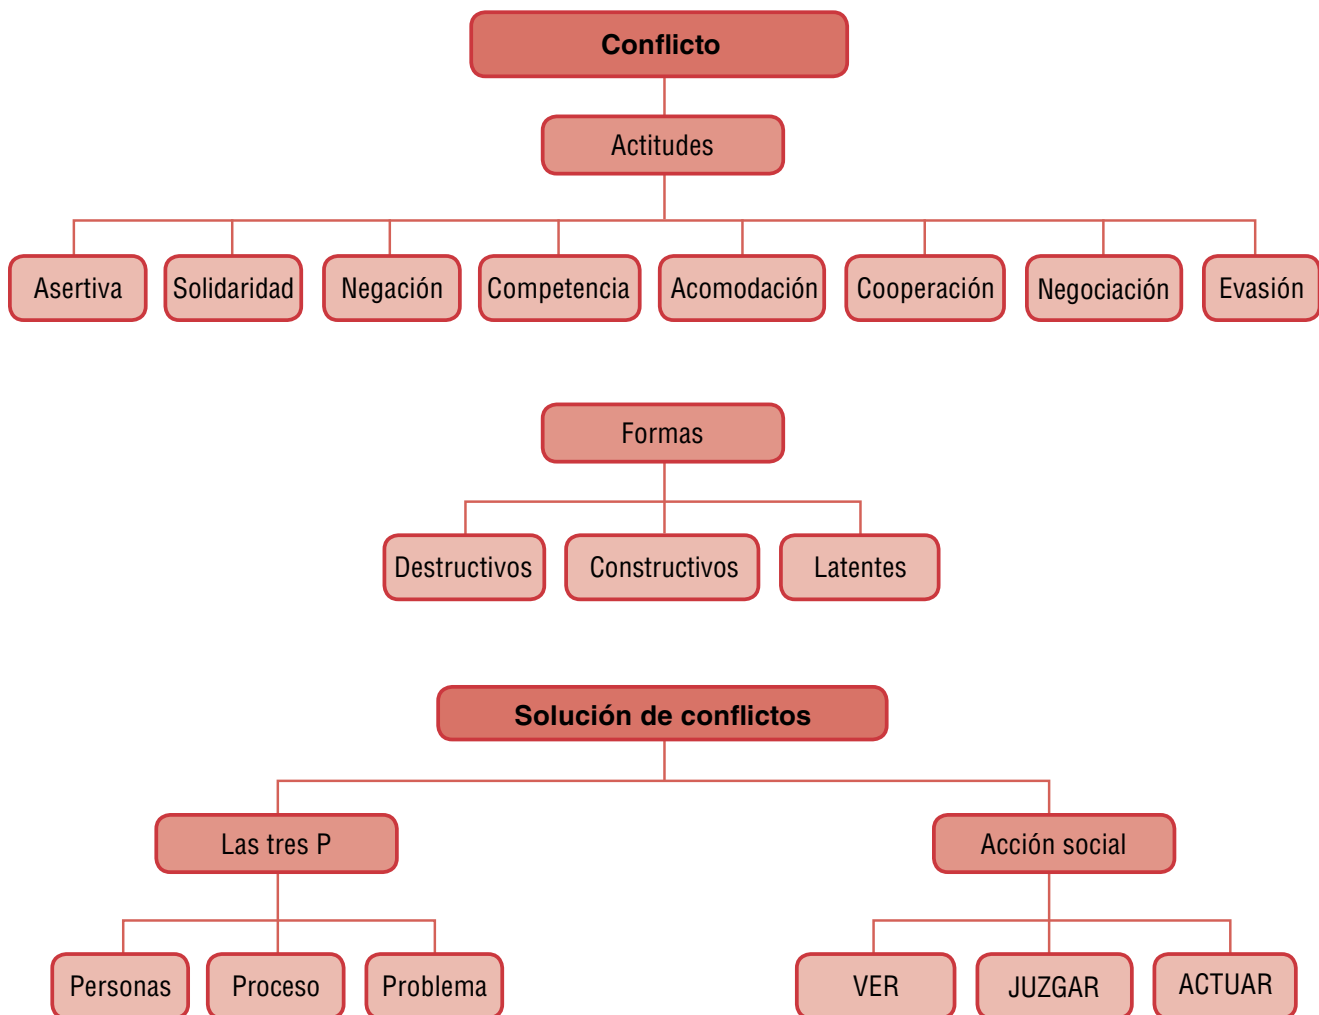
Conflicto

Actitudes

Asertiva

Solidaridad

Negación

Competencia

Acomodación

Cooperación

Negociación

Evasión

Formas

Destructivos

Constructivos

Latentes

Solución de conflictos

Las tres P

Acción social

Personas

Proceso

Problema

VER

JUZGAR

ACTUAR